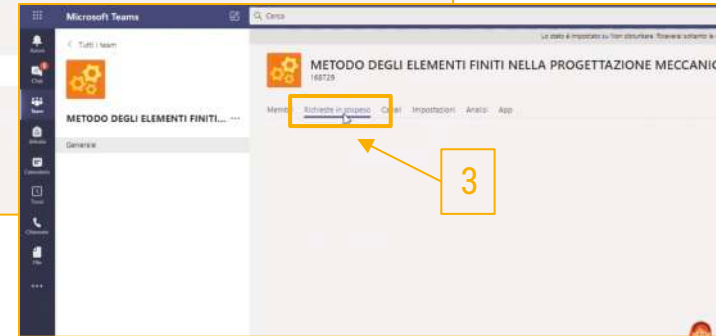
Microsoft Teams

Cerca

Lo stato è impostato su Non disturbare. Riceverai soltanto le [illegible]

Attività

Chat

Teams

Attività

Calendario

Turni

Chiamate

File

...

< Tutti i team

METODO DEGLI ELEMENTI FINITI... ···

Generale

METODO DEGLI ELEMENTI FINITI NELLA PROGETTAZIONE MECCANIC

168729

Membri Richieste in sospeso Canali Impostazioni Analisi App

3